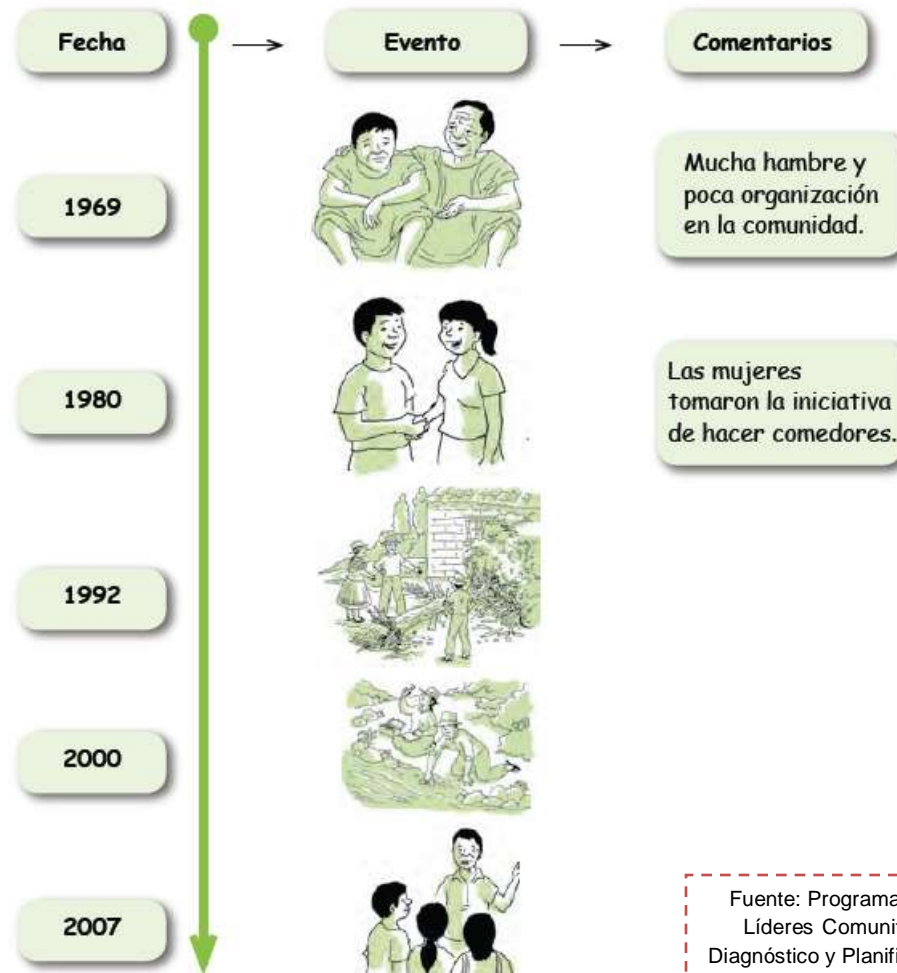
Fecha

Evento

Comentarios

1969

Mucha hambre y poca organización en la comunidad.

1980

Las mujeres tomaron la iniciativa de hacer comedores.

1992

2000

2007

Fuente: Programa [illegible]
Líderes Comunit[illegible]
Diagnóstico y Planifi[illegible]